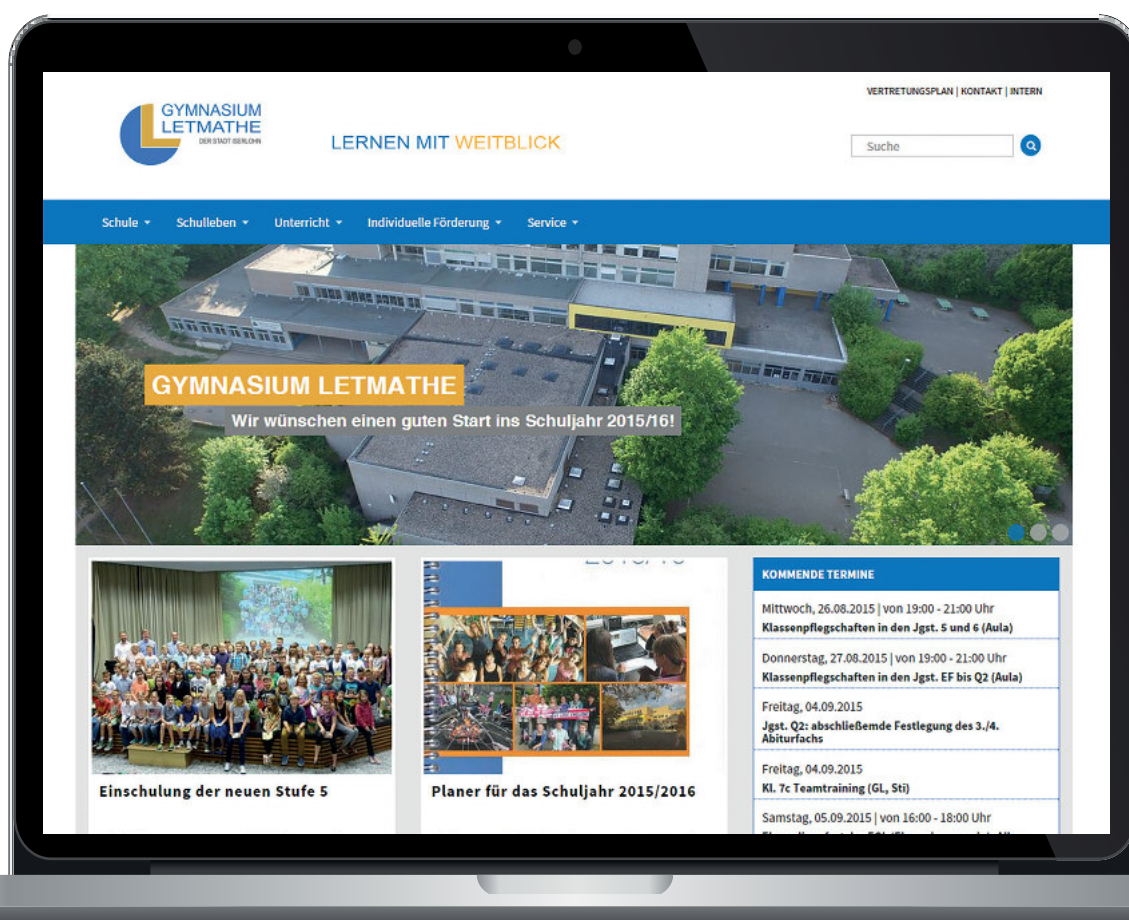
GYMNASIUM LETMATHE
DER STADT ISERLOHN

LERNEN MIT WEITBLICK

VERTRETUNGSPLAN | KONTAKT | INTERN

Suche

Schule ▾ Schulleben ▾ Unterricht ▾ Individuelle Förderung ▾ Service ▾

GYMNASIUM LETMATHE
Wir wünschen einen guten Start ins Schuljahr 2015/16!

Einschulung der neuen Stufe 5

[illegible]

Planer für das Schuljahr 2015/2016

KOMMENDE TERMINE

Mittwoch, 26.08.2015 | von 19:00 - 21:00 Uhr
Klassenpflegschaften in den Jgst. 5 und 6 (Aula)

Donnerstag, 27.08.2015 | von 19:00 - 21:00 Uhr
Klassenpflegschaften in den Jgst. EF bis Q2 (Aula)

Freitag, 04.09.2015
Jgst. Q2: abschließende Festlegung des 3./4. Abiturfachs

Freitag, 04.09.2015
Kl. 7c Teamtraining (GL, Sti)

Samstag, 05.09.2015 | von 16:00 - 18:00 Uhr
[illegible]